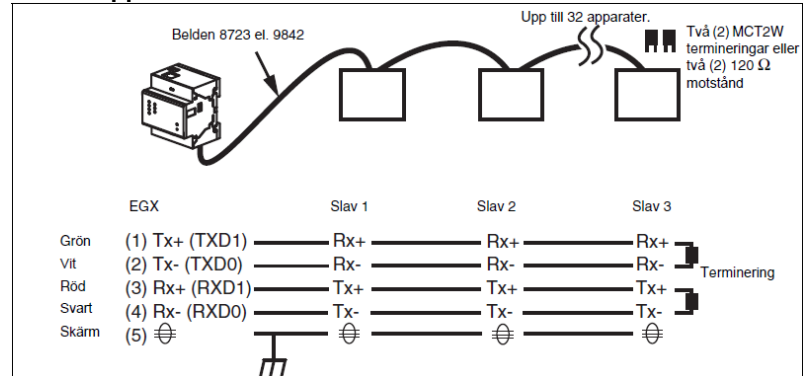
Belden 8723 el. 9842

Upp till 32 apparater.

Två (2) MCT2W termineringar eller två (2) 120 $\Omega$ motstånd

EGX

Slav 1

Slav 2

Slav 3

Grön (1) Tx+ (TXD1) Rx+ Rx+ Rx+

Vit (2) Tx- (TXD0) Rx- Rx- Rx-

Röd (3) Rx+ (RXD1) Tx+ Tx+ Tx+

Svart (4) Rx- (RXD0) Tx- Tx- Tx-

Skärm (5)

Terminering